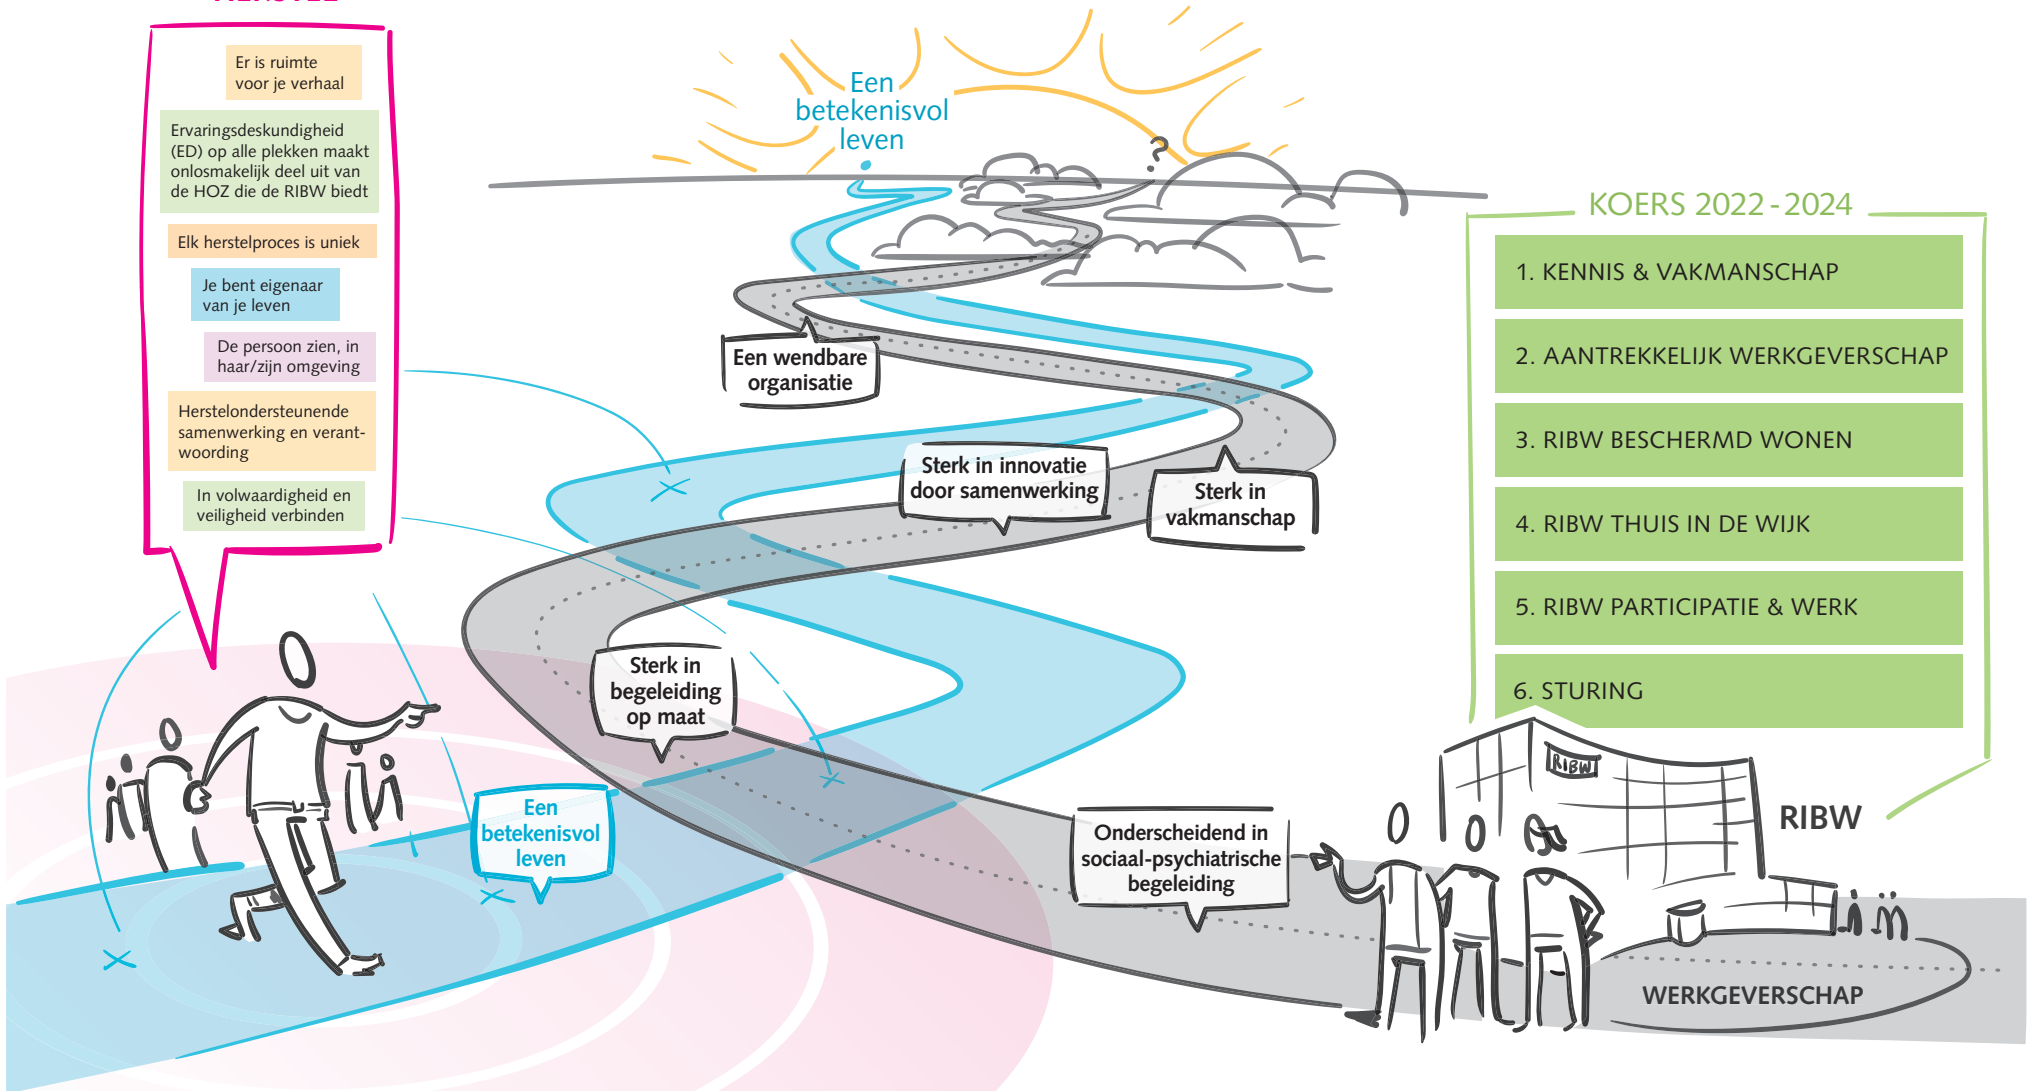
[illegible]

Er is ruimte voor je verhaal

Ervaringsdeskundigheid (ED) op alle plekken maakt onlosmakelijk deel uit van de HOZ die de RIBW biedt

Elk herstelproces is uniek

Je bent eigenaar van je leven

De persoon zien, in haar/zijn omgeving

Herstelondersteunende samenwerking en verantwoording

In volwaardigheid en veiligheid verbinden

Een betekenisvol leven

KOERS 2022 - 2024

1. KENNIS & VAKMANSCHAP

2. AANTREKKELIJK WERKGEVERSCHAP

3. RIBW BESCHERMD WONEN

4. RIBW THUIS IN DE WIJK

5. RIBW PARTICIPATIE & WERK

6. STURING

Een wendbare organisatie

Sterk in innovatie door samenwerking

Sterk in vakmanschap

Sterk in begeleiding op maat

Een betekenisvol leven

Onderscheidend in sociaal-psychiatrische begeleiding

RIBW

RIBW

WERKGEVERSCHAP